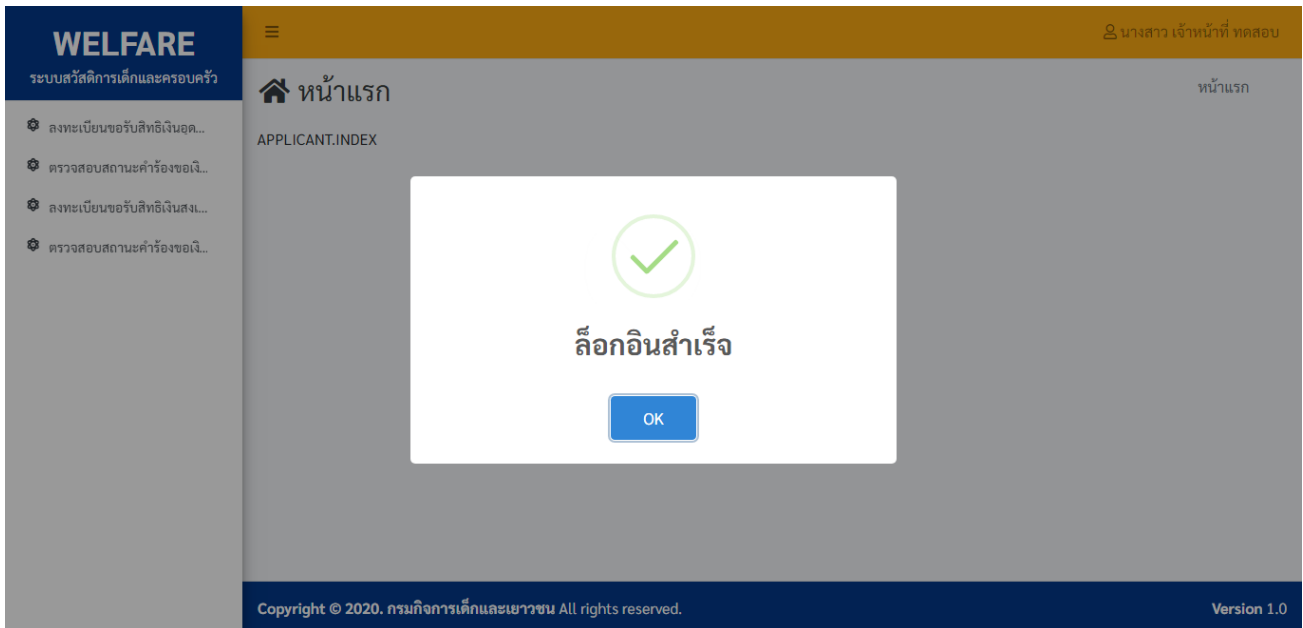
WELFARE
ระบบสวัสดิการเด็กและครอบครัว

ลงทะเบียนขอรับสิทธิเงินอุด...
ตรวจสอบสถานะคำร้องขอเงิ...
ลงทะเบียนขอรับสิทธิเงินสงเ...
ตรวจสอบสถานะคำร้องขอเงิ...

≡

นางสาว เจ้าหน้าที่ ทดสอบ

หน้าแรก

หน้าแรก

APPLICANT.INDEX

ล็อกอินสำเร็จ

OK

Copyright © 2020. กรมกิจการเด็กและเยาวชน All rights reserved.

Version 1.0